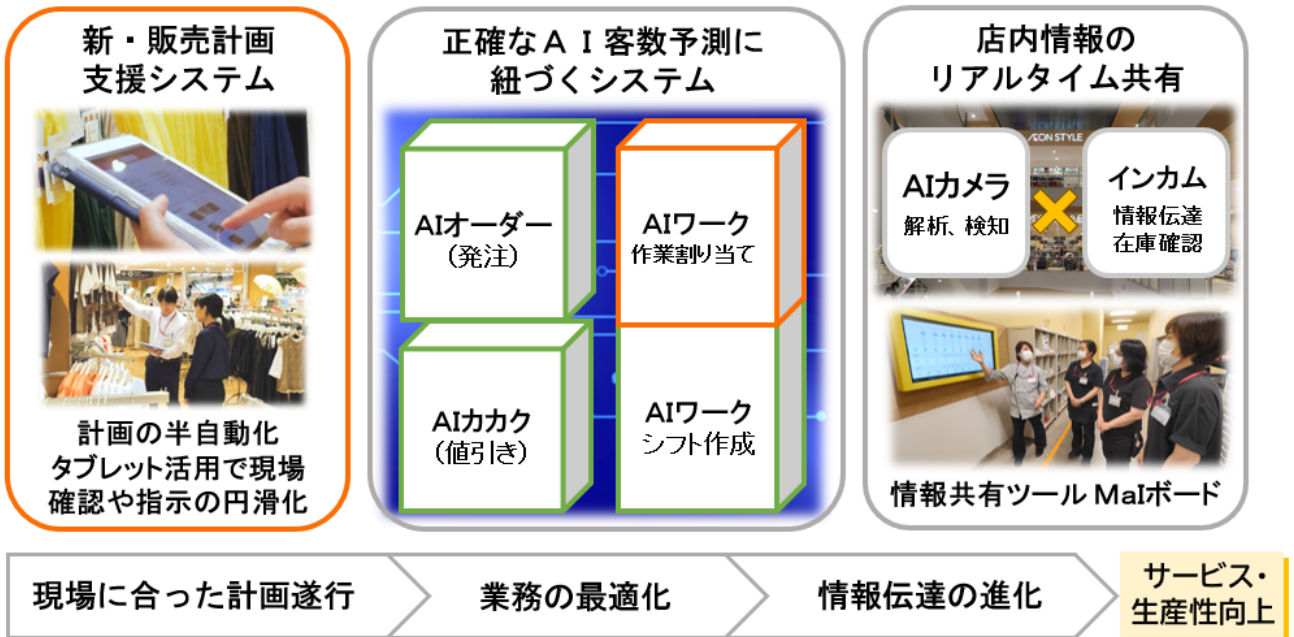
新・販売計画
支援システム

計画の半自動化
タブレット活用で現場
確認や指示の円滑化

正確なＡＩ客数予測に
紐づくシステム

AIオーダー
（発注）

AIワーク
作業割り当て

AIカカク
（値引き）

AIワーク
シフト作成

店内情報の
リアルタイム共有

AEON STYLE

AIカメラ
解析、検知

インカム
情報伝達
在庫確認

情報共有ツール MaIボード

現場に合った計画遂行

業務の最適化

情報伝達の進化

サービス・
生産性向上